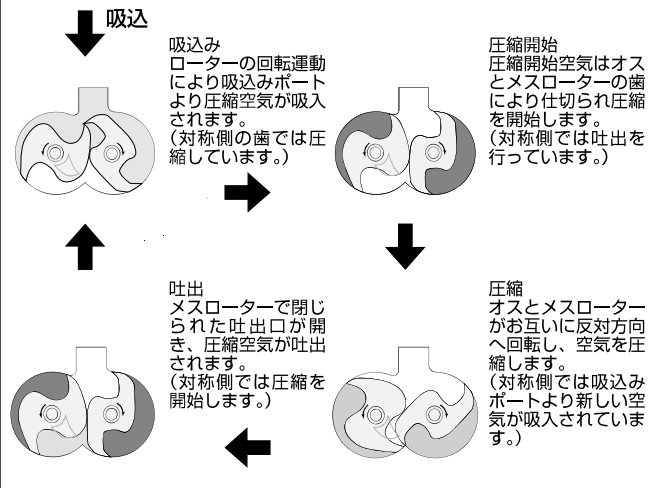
吸込

吸込み
ローターの回転運動により吸込みポートより圧縮空気が吸入されます。
（対称側の歯では圧縮しています。）

圧縮開始
圧縮開始空気はオスとメスローターの歯により仕切られ圧縮を開始します。
（対称側では吐出を行っています。）

吐出
メスローターで閉じられた吐出口が開き、圧縮空気が吐出されます。
（対称側では圧縮を開始します。）

圧縮
オスとメスローターがお互いに反対方向へ回転し、空気を圧縮します。
（対称側では吸込みポートより新しい空気が吸入されています。）